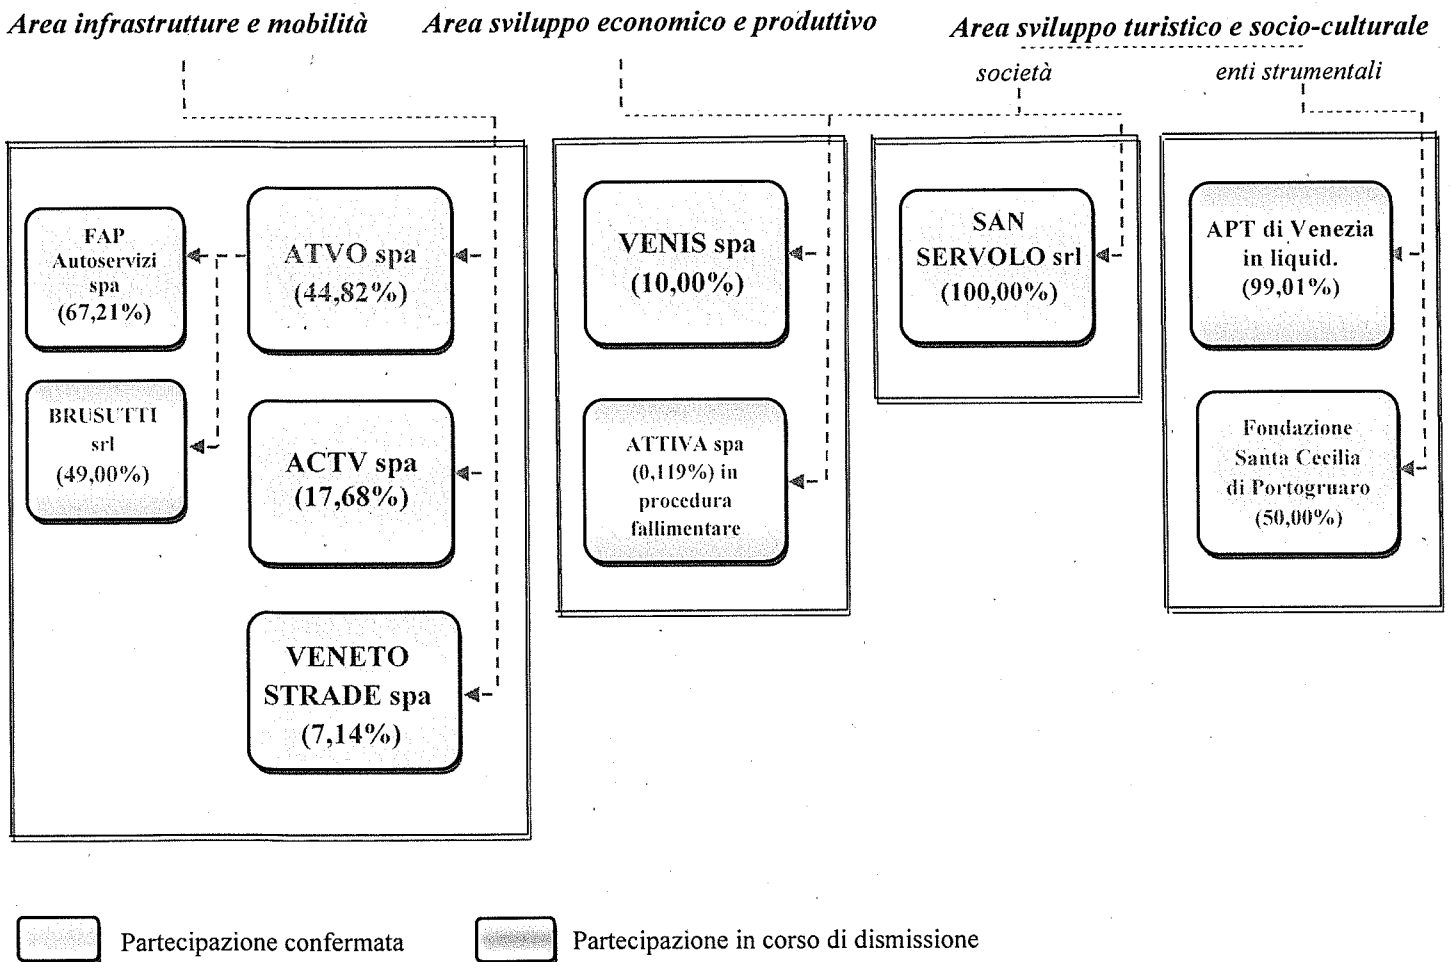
Area infrastrutture e mobilità

Area sviluppo economico e produttivo

Area sviluppo turistico e socio-culturale

società

enti strumentali

FAP Autoservizi spa (67,21%)

ATVO spa (44,82%)

BRUSUTTI srl (49,00%)

ACTV spa (17,68%)

VENETO STRADE spa (7,14%)

VENIS spa (10,00%)

ATTIVA spa (0,119%) in procedura fallimentare

SAN SERVOLO srl (100,00%)

APT di Venezia in liquid. (99,01%)

Fondazione Santa Cecilia di Portogruaro (50,00%)

Partecipazione confermata

Partecipazione in corso di dismissione